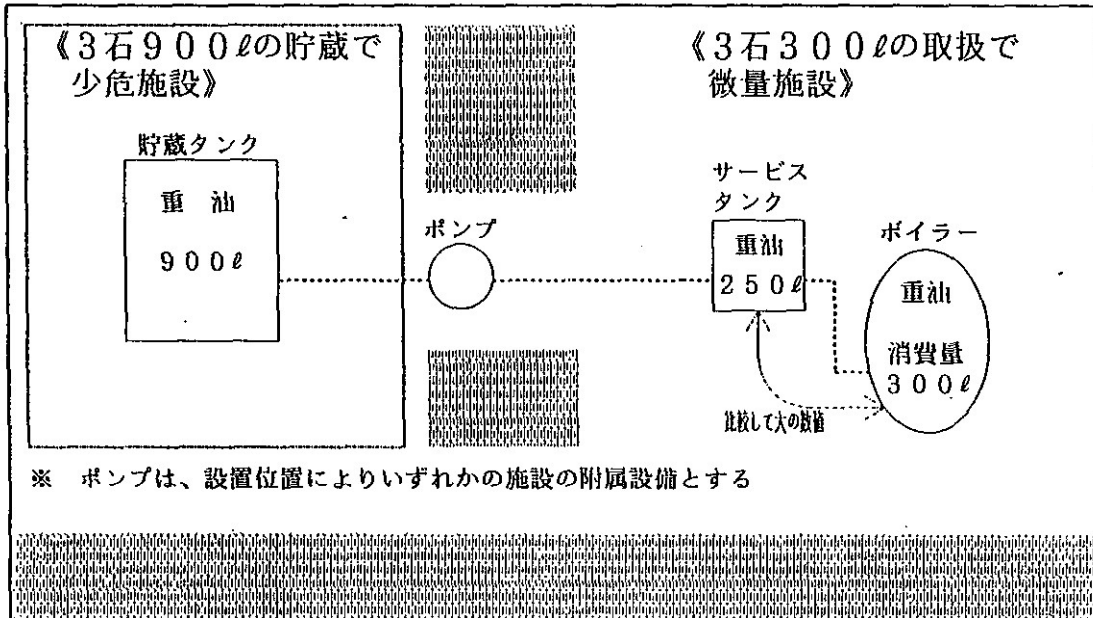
《3石900ℓの貯蔵で少危施設》

貯蔵タンク

重油

900ℓ

ポンプ

《3石300ℓの取扱で微量施設》

サービスタンク

重油

250ℓ

ボイラー

重油

消費量

300ℓ

比較して大の数値

※ ポンプは、設置位置によりいずれかの施設の附属設備とする